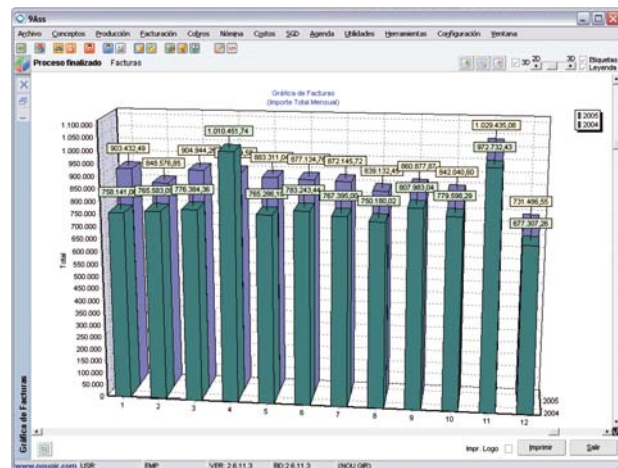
9Ass

Archivo Conceptos Producción Facturación Cobros Nómina Costos SGD Agenda Utilidades Herramientas Configuración Ventana

Proceso finalizado Facturas

3D 20 30 Etiquetas Leyenda

Gráfica de Facturas
(Importe Total Mensual)

2005
2004

1.100.000
1.050.000
1.000.000
950.000
900.000
850.000
800.000
750.000
700.000
650.000
600.000
550.000
500.000
450.000
400.000
350.000
300.000
250.000
200.000
150.000
100.000
50.000
0

Total

903.432,49
848.576,85
904.944,26
1.010.451,74
883.311,04
877.134,76
872.145,72
839.132,45
860.877,87
842.040,60
1.029.435,08
972.732,43
731.486,55
758.141,08
765.583,06
776.384,36
765.266,51
783.243,44
767.395,00
750.180,02
807.983,04
779.598,29
677.307,26

1 2 3 4 5 6 7 8 9 10 11 12

2005
2004

Gráfica de Facturas

Impr. Logo Imprimir Salir

www.nousir.com USR: EMP: VER: 2.6.11.3 BD 2.6.11.3 (NOU GIR)